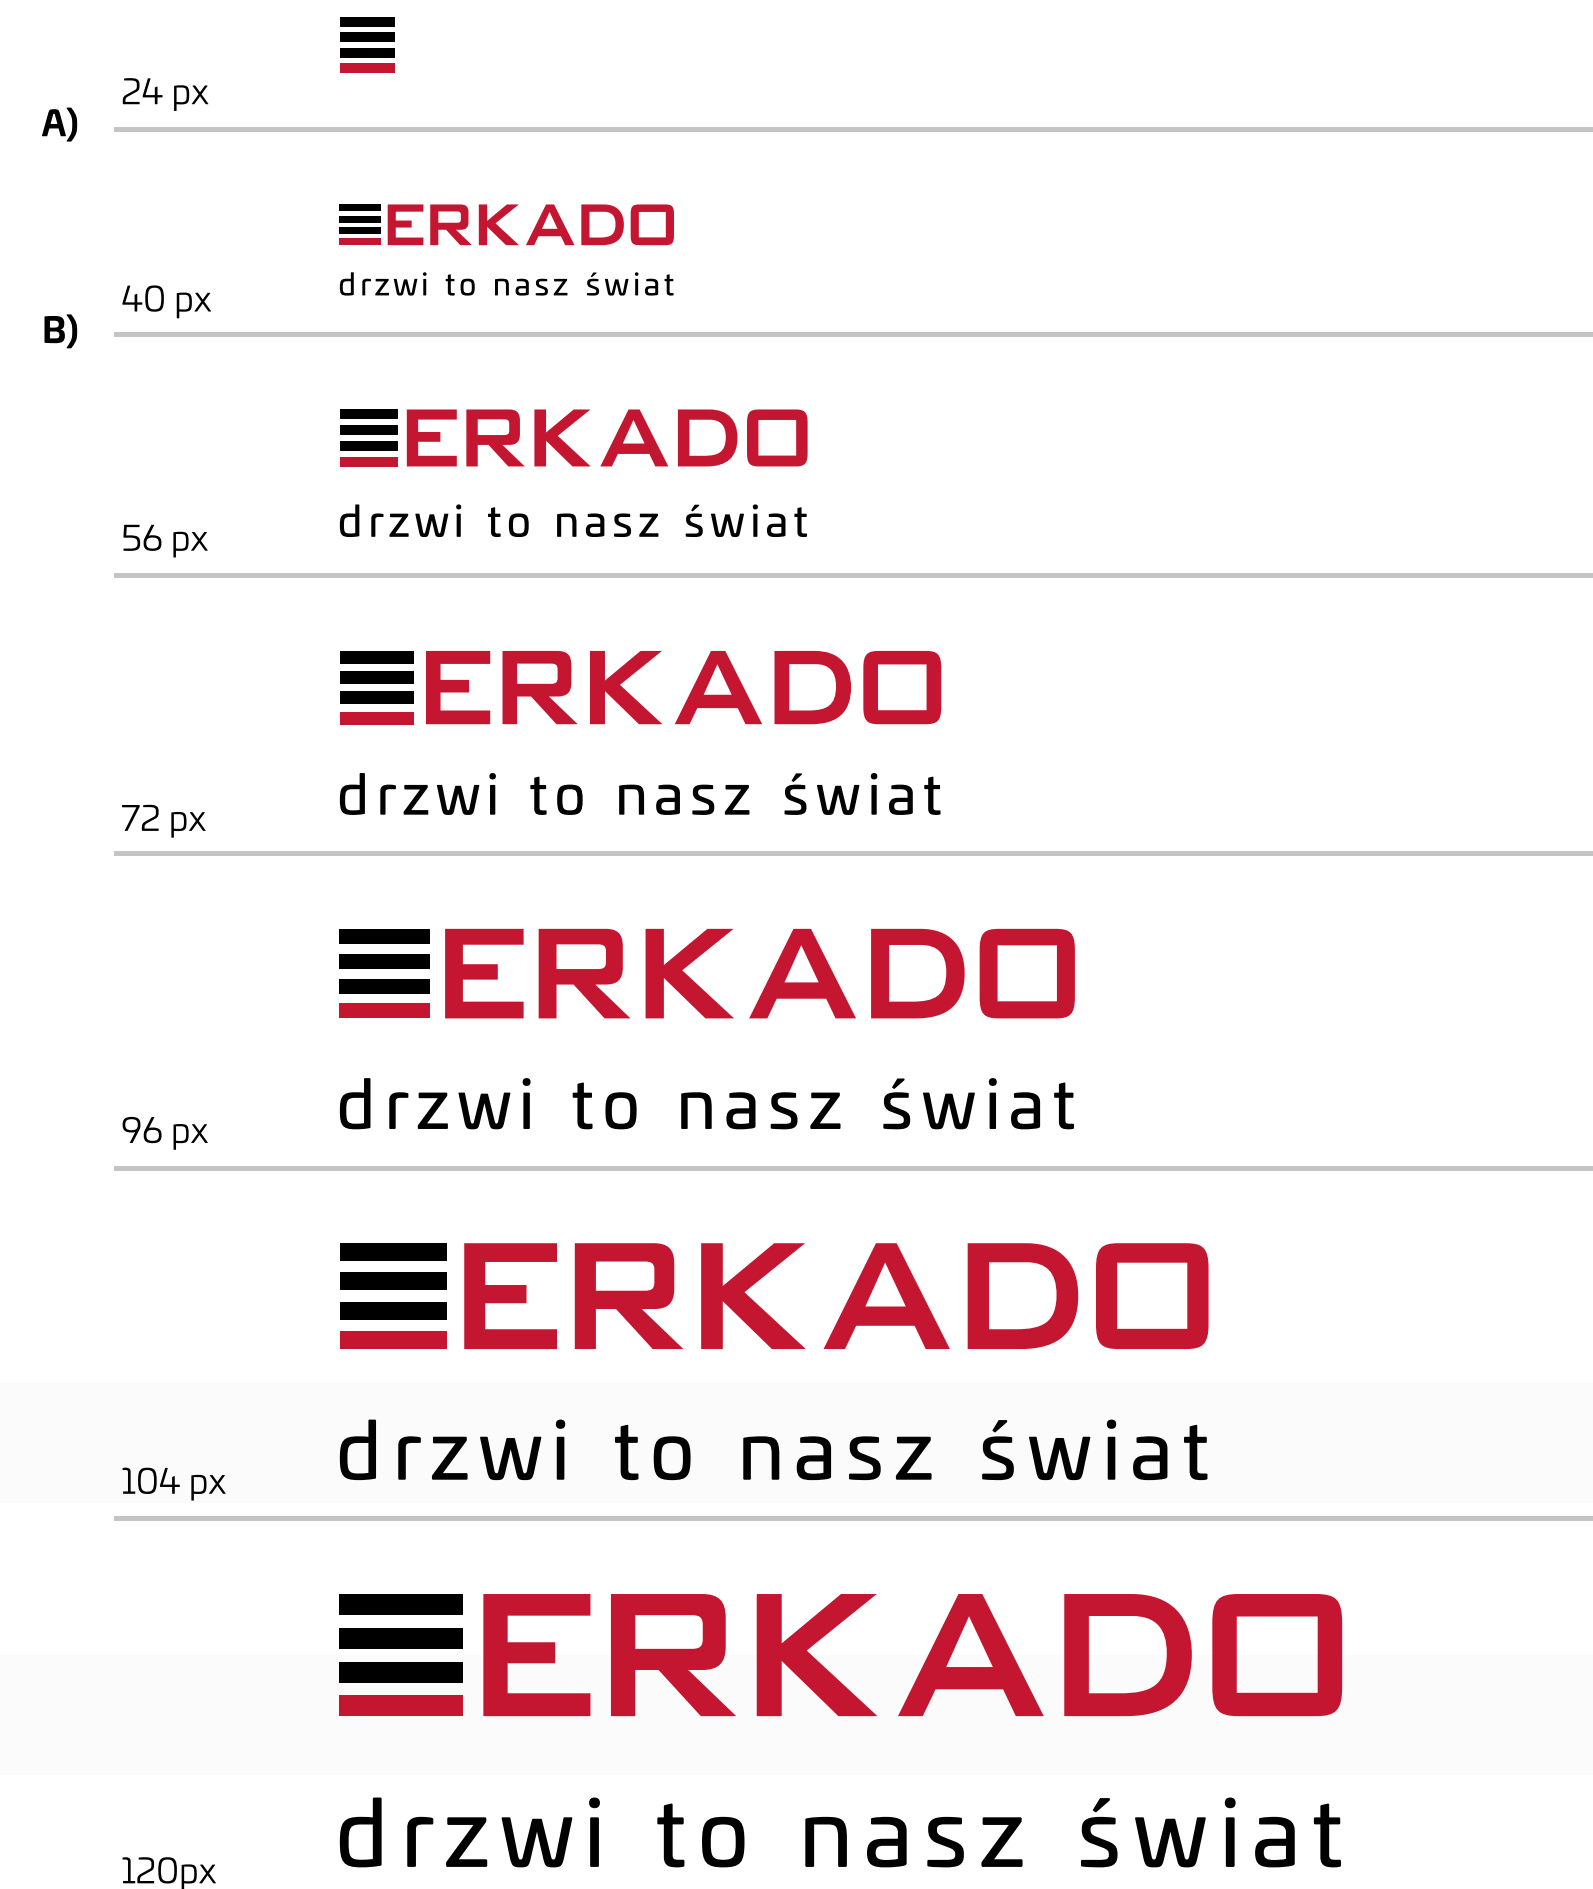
24 px

A)

ERKADO
drzwi to nasz świat

40 px

B)

ERKADO
drzwi to nasz świat

56 px

ERKADO
drzwi to nasz świat

72 px

ERKADO
drzwi to nasz świat

96 px

ERKADO
drzwi to nasz świat

104 px

ERKADO
drzwi to nasz świat

120px